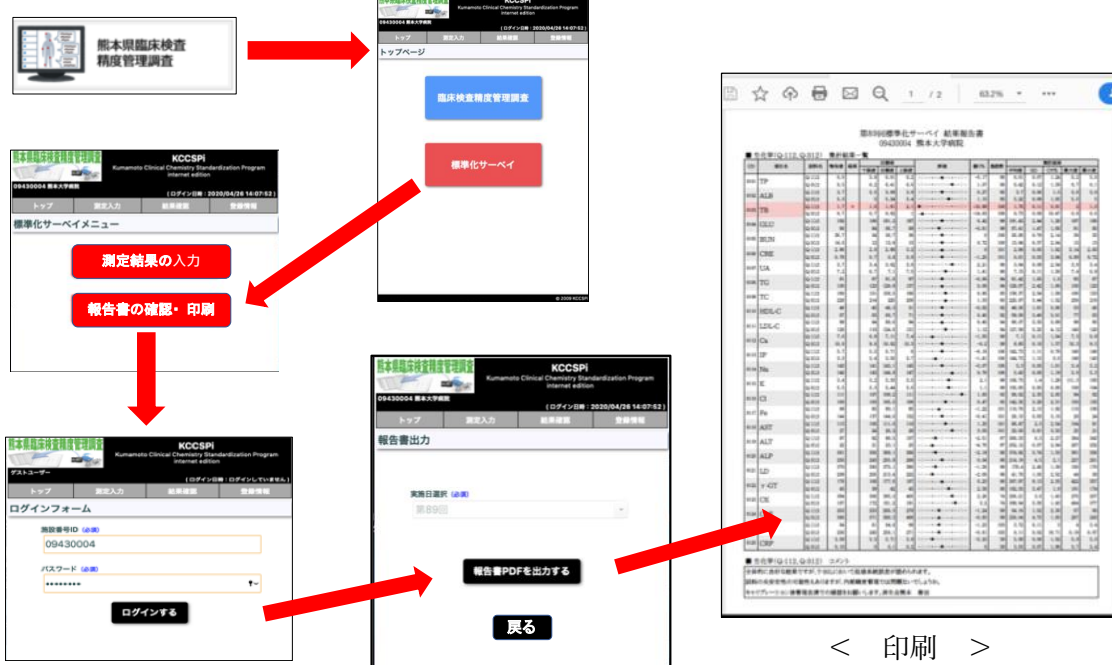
熊本県臨床検査精度管理調査

熊本県臨床検査精度管理調査
KCCSPi
Kumamoto Clinical Chemistry Standardization Program Internet edition
09430004 熊本大学病院
（ログイン日時：2020/04/26 14:07:52）
トップ
測定入力
結果確認
登録情報
トップページ
臨床検査精度管理調査
標準化サーベイ
© 2009 KCCSPi

熊本県臨床検査精度管理調査
KCCSPi
Kumamoto Clinical Chemistry Standardization Program Internet edition
09430004 熊本大学病院
（ログイン日時：2020/04/26 14:07:52）
トップ
測定入力
結果確認
登録情報
標準化サーベイメニュー
測定結果の入力
報告書の確認・印刷

熊本県臨床検査精度管理調査
KCCSPi
Kumamoto Clinical Chemistry Standardization Program Internet edition
ゲストユーザー
（ログイン日時：ログインしていません）
トップ
測定入力
結果確認
登録情報
ログインフォーム
施設番号ID (必須)
09430004
パスワード (必須)
••••••••
ログインする

熊本県臨床検査精度管理調査
KCCSPi
Kumamoto Clinical Chemistry Standardization Program Internet edition
09430004 熊本大学病院
（ログイン日時：2020/04/26 14:07:52）
トップ
測定入力
結果確認
登録情報
報告書出力
実施日選択 (必須)
第89回
報告書PDFを出力する
戻る

1 / 2
63.2%
第89回標準化サーベイ 結果報告書
09430004 熊本大学病院
TP
ALB
TB
GLU
BUN
CRE
UA
TG
TC
HDL-C
LDL-C
Ca
IP
Na
K
Cl
Fe
AST
ALT
ALP
LD
γ-GT
CK
CRP
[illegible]

＜　印刷　＞